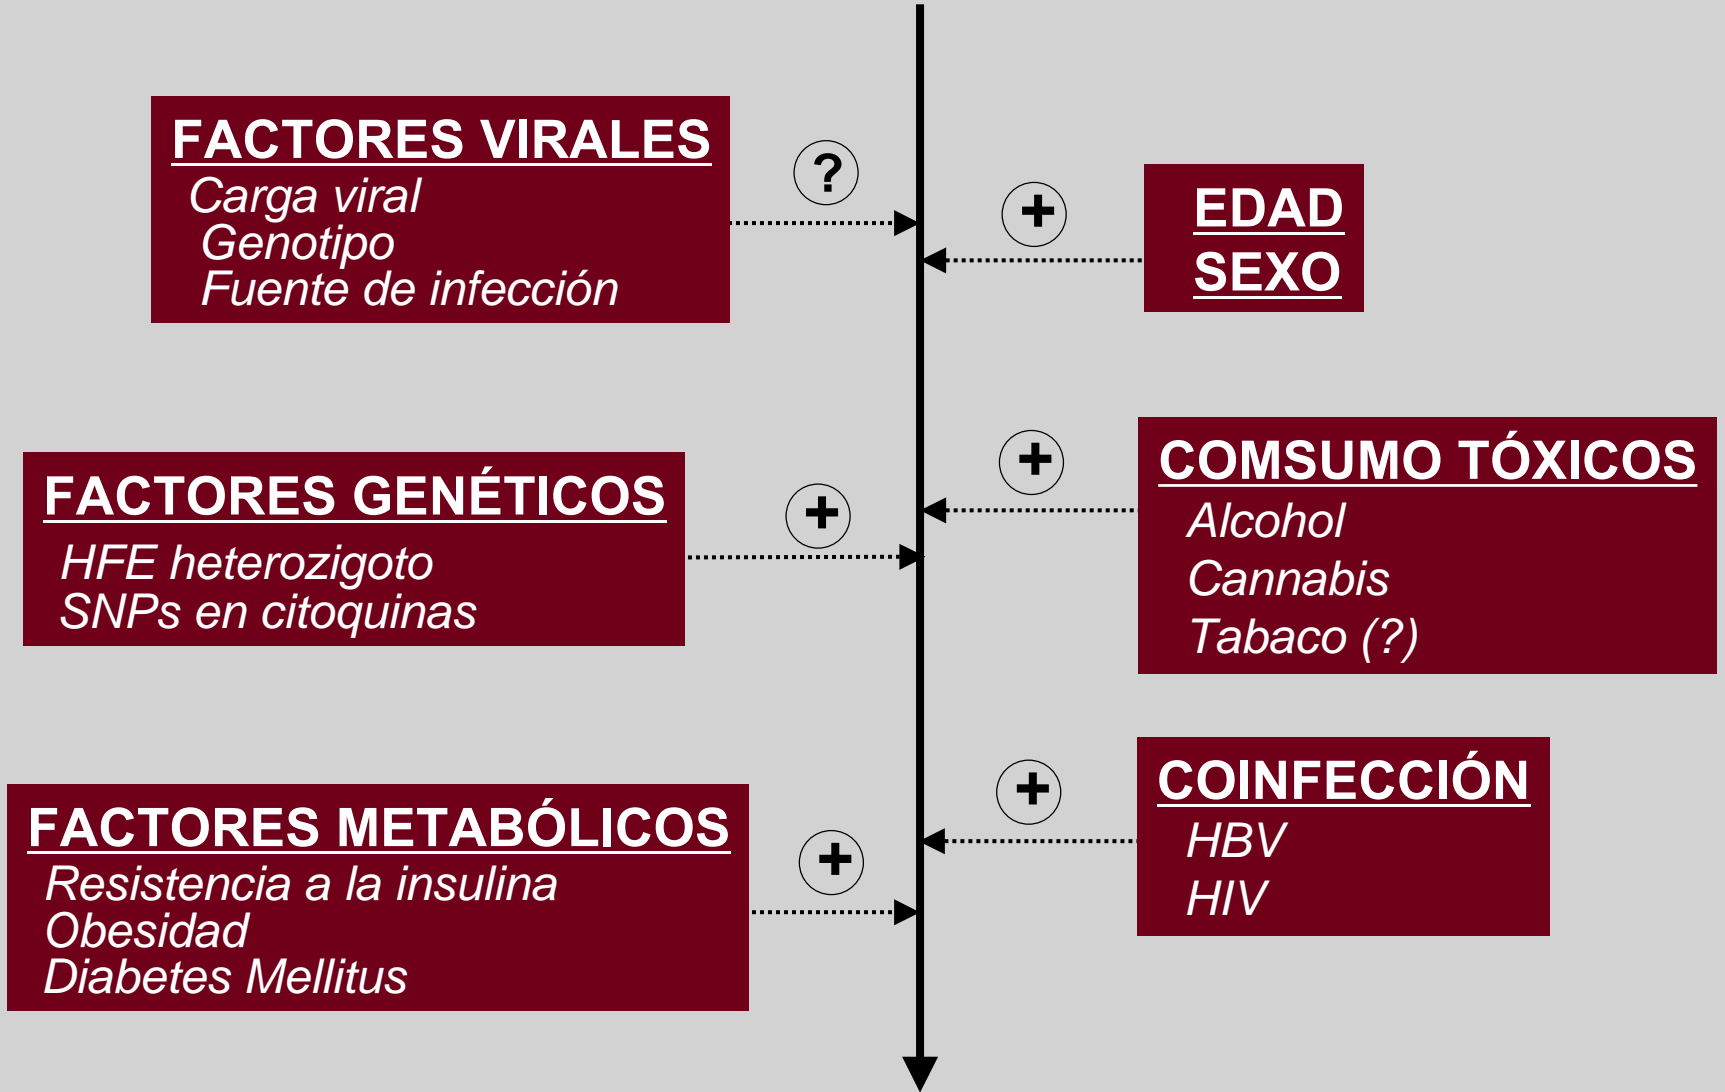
FACTORES VIRALES
Carga viral
Genotipo
Fuente de infección

?

+

EDAD
SEXO

+

COMSUMO TÓXICOS
Alcohol
Cannabis
Tabaco (?)

FACTORES GENÉTICOS
HFE heterozigoto
SNPs en citoquinas

+

+

COINFECCIÓN
HBV
HIV

FACTORES METABÓLICOS
Resistencia a la insulina
Obesidad
Diabetes Mellitus

+